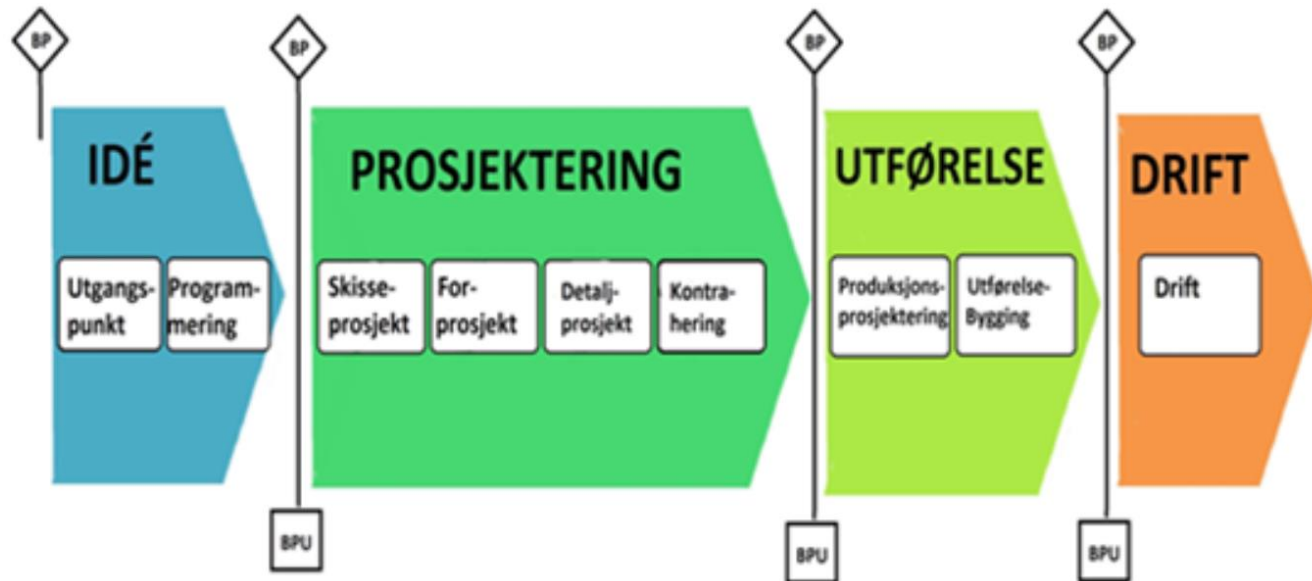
BP

BP

BP

BP

IDÉ

Utgangspunkt

Programmering

PROSJEKTERING

Skisseprosjekt

Forprosjekt

Detaljprosjekt

Kontrahering

UTFØRELSE

Produksjonsprosjektering

Utførelse-Bygging

DRIFT

Drift

BPU

BPU

BPU